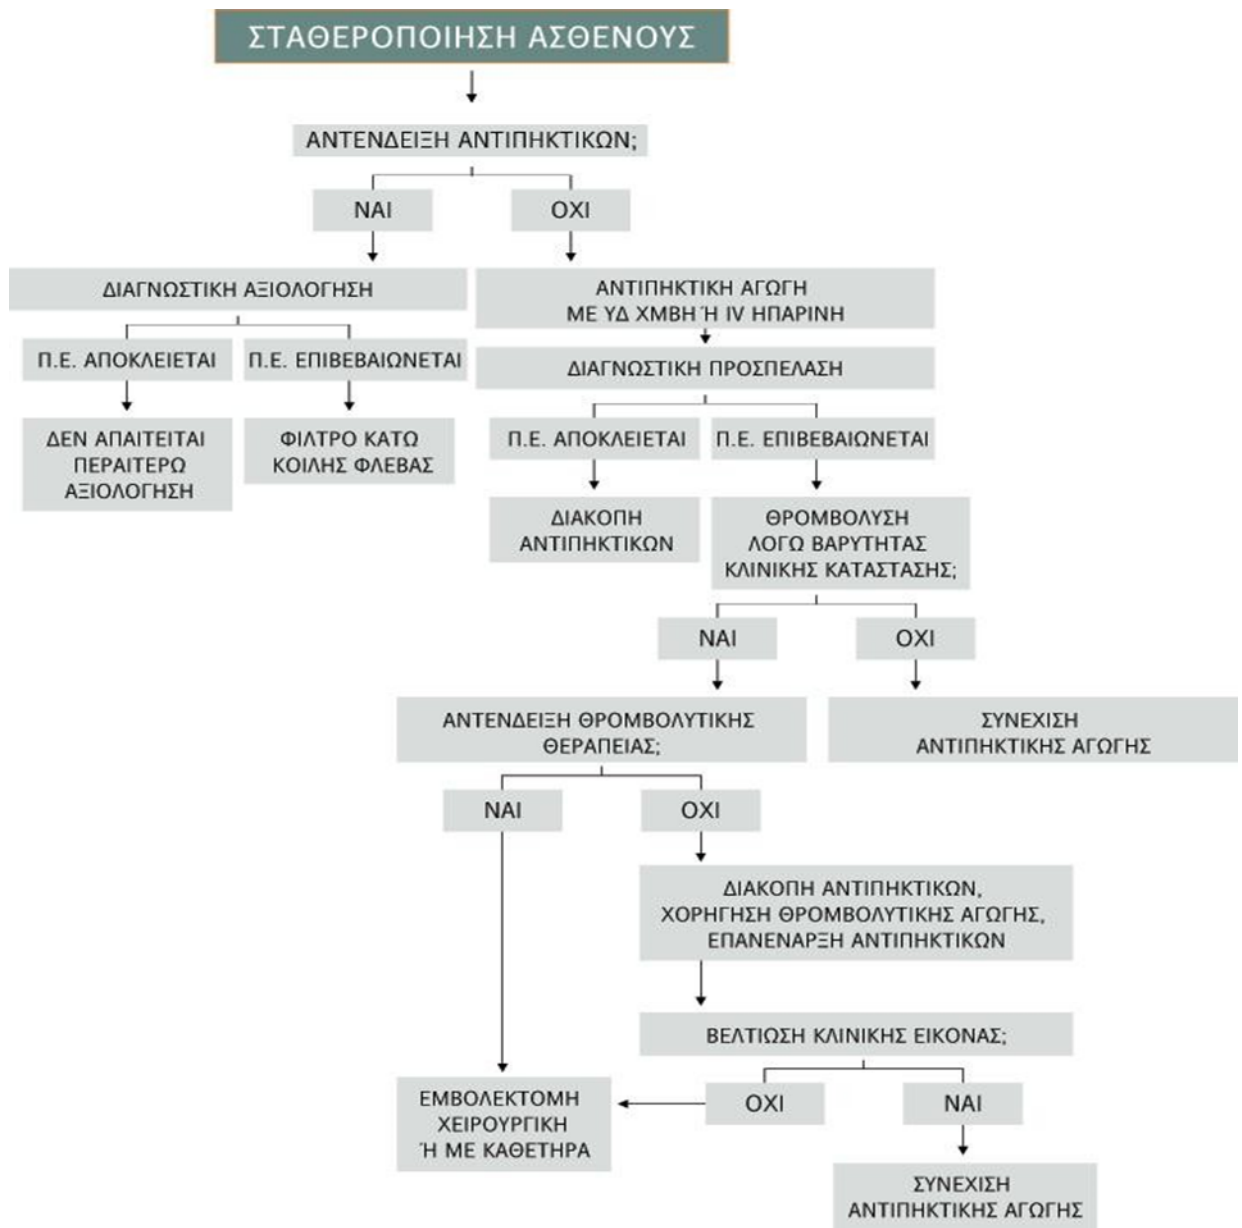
ΣΤΑΘΕΡΟΠΟΙΗΣΗ ΑΣΘΕΝΟΥΣ

ΑΝΤΕΝΔΕΙΞΗ ΑΝΤΙΠΗΚΤΙΚΩΝ;

ΝΑΙ

ΟΧΙ

ΔΙΑΓΝΩΣΤΙΚΗ ΑΞΙΟΛΟΓΗΣΗ

Π.Ε. ΑΠΟΚΛΕΙΕΤΑΙ

Π.Ε. ΕΠΙΒΕΒΑΙΩΝΕΤΑΙ

ΔΕΝ ΑΠΑΙΤΕΙΤΑΙ ΠΕΡΑΙΤΕΡΩ ΑΞΙΟΛΟΓΗΣΗ

ΦΙΛΤΡΟ ΚΑΤΩ ΚΟΙΛΗΣ ΦΛΕΒΑΣ

ΑΝΤΙΠΗΚΤΙΚΗ ΑΓΩΓΗ ΜΕ ΥΔ ΧΜΒΗ Ή IV ΗΠΑΡΙΝΗ

ΔΙΑΓΝΩΣΤΙΚΗ ΠΡΟΣΠΕΛΑΣΗ

Π.Ε. ΑΠΟΚΛΕΙΕΤΑΙ

Π.Ε. ΕΠΙΒΕΒΑΙΩΝΕΤΑΙ

ΔΙΑΚΟΠΗ ΑΝΤΙΠΗΚΤΙΚΩΝ

ΘΡΟΜΒΟΛΥΣΗ ΛΟΓΩ ΒΑΡΥΤΗΤΑΣ ΚΛΙΝΙΚΗΣ ΚΑΤΑΣΤΑΣΗΣ;

ΝΑΙ

ΟΧΙ

ΑΝΤΕΝΔΕΙΞΗ ΘΡΟΜΒΟΛΥΤΙΚΗΣ ΘΕΡΑΠΕΙΑΣ;

ΣΥΝΕΧΙΣΗ ΑΝΤΙΠΗΚΤΙΚΗΣ ΑΓΩΓΗΣ

ΝΑΙ

ΟΧΙ

ΔΙΑΚΟΠΗ ΑΝΤΙΠΗΚΤΙΚΩΝ, ΧΟΡΗΓΗΣΗ ΘΡΟΜΒΟΛΥΤΙΚΗΣ ΑΓΩΓΗΣ, ΕΠΑΝΕΝΑΡΞΗ ΑΝΤΙΠΗΚΤΙΚΩΝ

ΒΕΛΤΙΩΣΗ ΚΛΙΝΙΚΗΣ ΕΙΚΟΝΑΣ;

ΕΜΒΟΛΕΚΤΟΜΗ ΧΕΙΡΟΥΡΓΙΚΗ Ή ΜΕ ΚΑΘΕΤΗΡΑ

ΟΧΙ

ΝΑΙ

ΣΥΝΕΧΙΣΗ ΑΝΤΙΠΗΚΤΙΚΗΣ ΑΓΩΓΗΣ